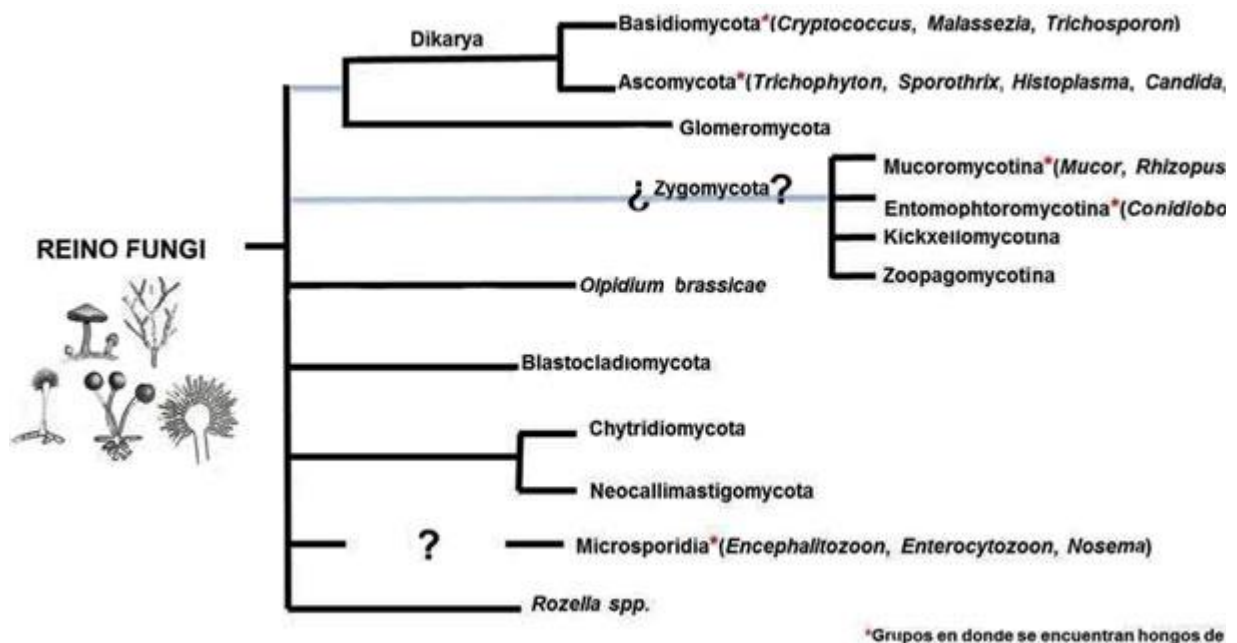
Dikarya

Basidiomycota*(Cryptococcus, Malassezia, Trichosporon)

Ascomycota*(Trichophyton, Sporothrix, Histoplasma, Candida,

Glomeromycota

¿Zygomycota?

Mucoromycotina*(Mucor, Rhizopus

Entomophtoromycotina*(Conidiobo

Kickxellomycotina

Zoopagomycotina

REINO FUNGI

Olpidium brassicae

Blastocladiomycota

Chytridiomycota

Neocallimastigomycota

?

Microsporidia*(Encephalitozoon, Enterocytozoon, Nosema)

Rozella spp.

*Grupos en donde se encuentran hongos de